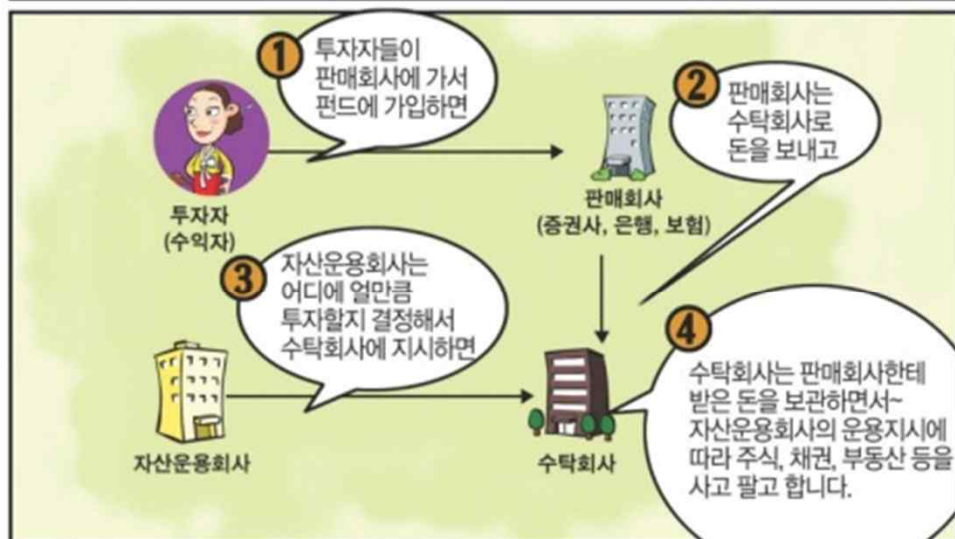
1 투자자들이 판매회사에 가서 펀드에 가입하면

투자자
(수익자)

2 판매회사는 수탁회사로 돈을 보내고

판매회사
(증권사, 은행, 보험)

3 자산운용회사는 어디에 얼만큼 투자할지 결정해서 수탁회사에 지시하면

자산운용회사

수탁회사

4 수탁회사는 판매회사한테 받은 돈을 보관하면서~ 자산운용회사의 운용지시에 따라 주식, 채권, 부동산 등을 사고 팔고 합니다.